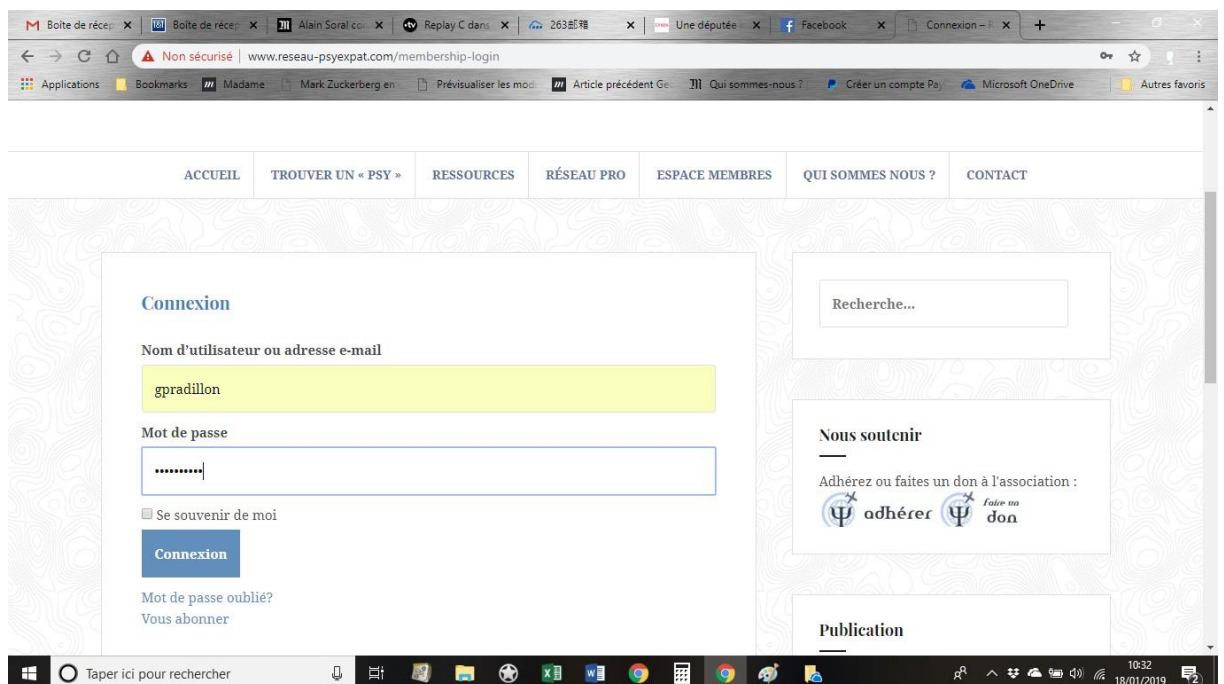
Boîte de récep ×
Boîte de récep ×
Alain Soral co ×
Replay C dans ×
263邮箱 ×
Une députée ×
Facebook ×
Connexion – ×
+

Non sécurisé | www.reseau-psyexpat.com/membership-login

Applications Bookmarks Madame Mark Zuckerberg en Prévisualiser les mod Article précédent Ge Qui sommes-nous ? Créer un compte Pa Microsoft OneDrive Autres favoris

ACCUEIL TROUVER UN « PSY » RESSOURCES RÉSEAU PRO ESPACE MEMBRES QUI SOMMES NOUS ? CONTACT

Connexion

Nom d'utilisateur ou adresse e-mail

gpradillon

Mot de passe

••••••••••

Se souvenir de moi

Connexion

Mot de passe oublié?
Vous abonner

Recherche...

Nous soutenir

Adhérez ou faites un don à l'association :

adhérer faire un don

Publication

Taper ici pour rechercher

10:32
18/01/2019